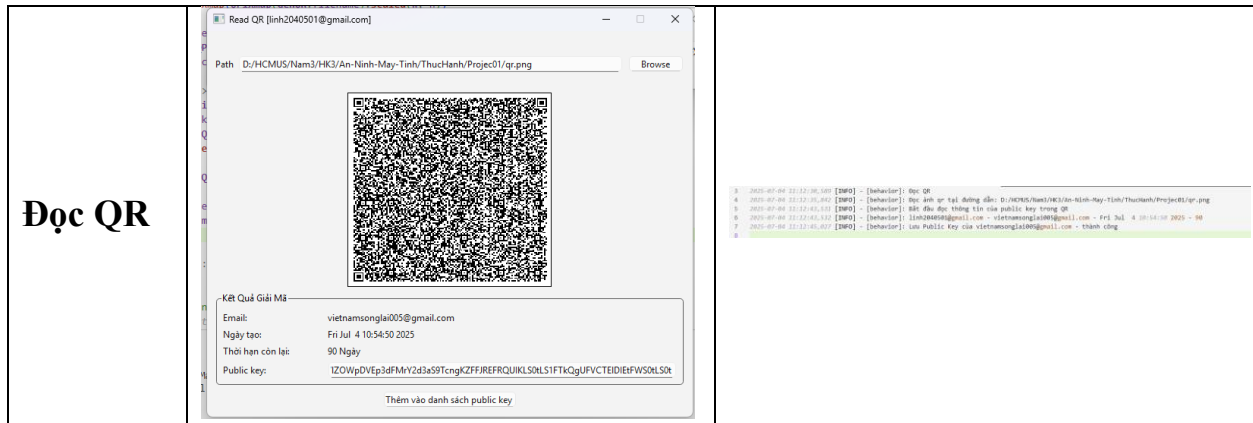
| Đọc QR | Read QR [linh2040501@gmail.com]<br><br>Path D:/HCMUS/Nam3/HK3/An-Ninh-May-Tinh/ThucHanh/Projec01/qr.png Browse<br><br>Kết Quả Giải Mã<br>Email: vietnamsonglai005@gmail.com<br>Ngày tạo: Fri Jul 4 10:54:50 2025<br>Thời hạn còn lại: 90 Ngày<br>Public key: 1ZOWpDVEp3dFMrY2d3aS9TcngKZFFJREFRQUIKLS0tLS1FTkQgUFVCTEIDIEtFWS0tLS0t<br><br>Thêm vào danh sách public key | 3 2025-07-04 11:12:30,189 [INFO] - [behavior]: Đọc QR<br>4 2025-07-04 11:12:35,842 [INFO] - [behavior]: Đọc ảnh qr tại đường dẫn: D:/HCMUS/Nam3/HK3/An-Ninh-May-Tinh/ThucHanh/Projec01/qr.png<br>5 2025-07-04 11:12:43,131 [INFO] - [behavior]: Bắt đầu đọc thông tin của public key trong QR<br>6 2025-07-04 11:12:43,132 [INFO] - [behavior]: linh2040501@gmail.com - vietnamsonglai005@gmail.com - Fri Jul 4 10:54:50 2025 - 90<br>7 2025-07-04 11:12:45,027 [INFO] - [behavior]: Lưu Public Key của vietnamsonglai005@gmail.com - thành công<br>8 |
|---|---|---|